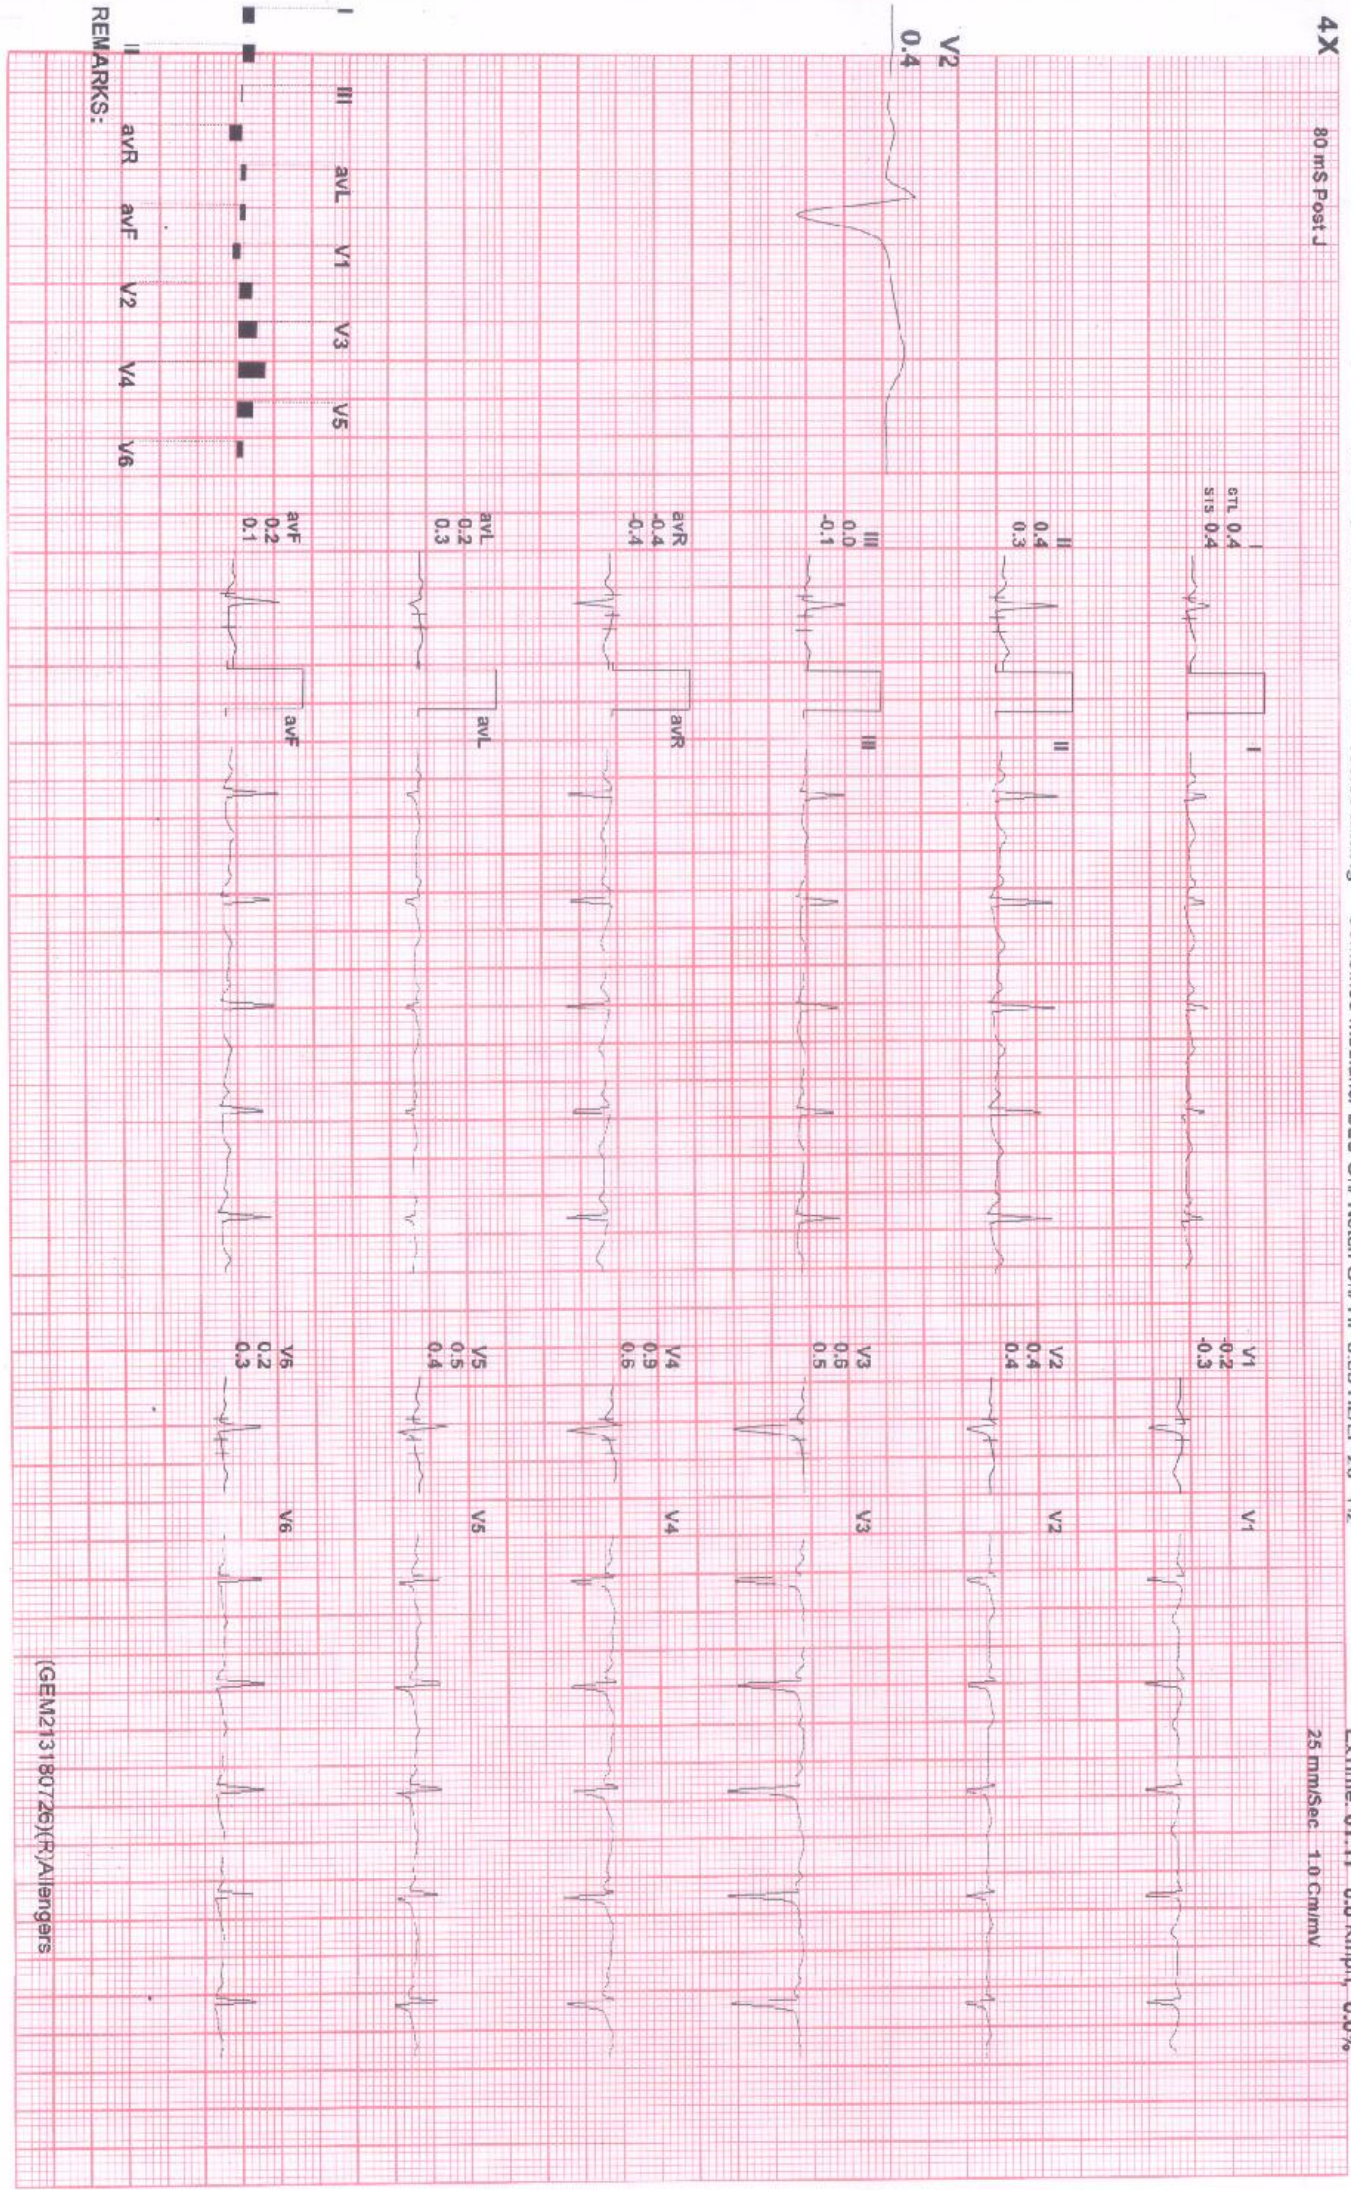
4X

80 mS Post J

V2
0.4

I
STL 0.4
SIS 0.4

II
0.4
0.3

III
0.0
-0.1

avR
-0.4
-0.4

avL
0.2
0.3

avF
0.2
0.1

I

II

III

avR

avL

avF

V1
-0.2
-0.3

V2
0.4
0.4

V3
0.6
0.5

V4
0.9
0.6

V5
0.5
0.4

V6
0.2
0.3

V1

V2

V3

V4

V5

V6

25 mm/Sec 1.0 Cm/mV

I III avL V1 V3 V5

II avR avF V2 V4 V6

REMARKS:

(GEM2131807Z6)(R)Allengers